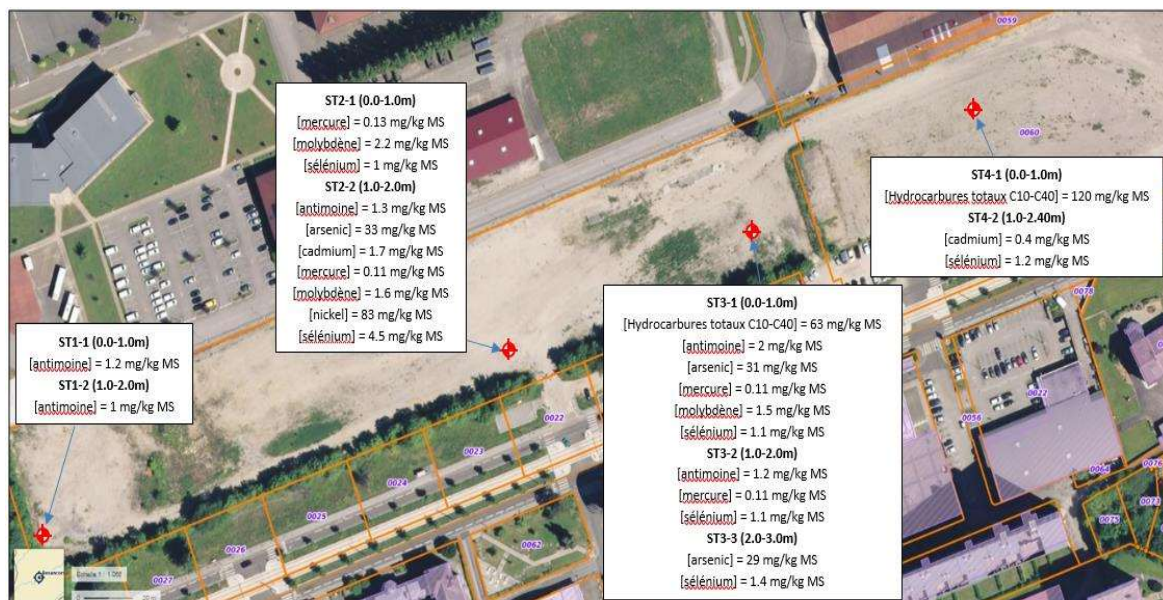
ST2-1 (0.0-1.0m)
[mercure] = 0.13 mg/kg MS
[molybdène] = 2.2 mg/kg MS
[sélénium] = 1 mg/kg MS
ST2-2 (1.0-2.0m)
[antimoine] = 1.3 mg/kg MS
[arsenic] = 33 mg/kg MS
[cadmium] = 1.7 mg/kg MS
[mercure] = 0.11 mg/kg MS
[molybdène] = 1.6 mg/kg MS
[nickel] = 83 mg/kg MS
[sélénium] = 4.5 mg/kg MS

0059

0060

ST4-1 (0.0-1.0m)
[Hydrocarbures totaux C10-C40] = 120 mg/kg MS
ST4-2 (1.0-2.40m)
[cadmium] = 0.4 mg/kg MS
[sélénium] = 1.2 mg/kg MS

ST1-1 (0.0-1.0m)
[antimoine] = 1.2 mg/kg MS
ST1-2 (1.0-2.0m)
[antimoine] = 1 mg/kg MS

ST3-1 (0.0-1.0m)
[Hydrocarbures totaux C10-C40] = 63 mg/kg MS
[antimoine] = 2 mg/kg MS
[arsenic] = 31 mg/kg MS
[mercure] = 0.11 mg/kg MS
[molybdène] = 1.5 mg/kg MS
[sélénium] = 1.1 mg/kg MS
ST3-2 (1.0-2.0m)
[antimoine] = 1.2 mg/kg MS
[mercure] = 0.11 mg/kg MS
[sélénium] = 1.1 mg/kg MS
ST3-3 (2.0-3.0m)
[arsenic] = 29 mg/kg MS
[sélénium] = 1.4 mg/kg MS

0078

0022

0056

0064

0076

0073

0075

0022

0023

0024

0025

0026

0027

0062

Echelle 1 : 1 000